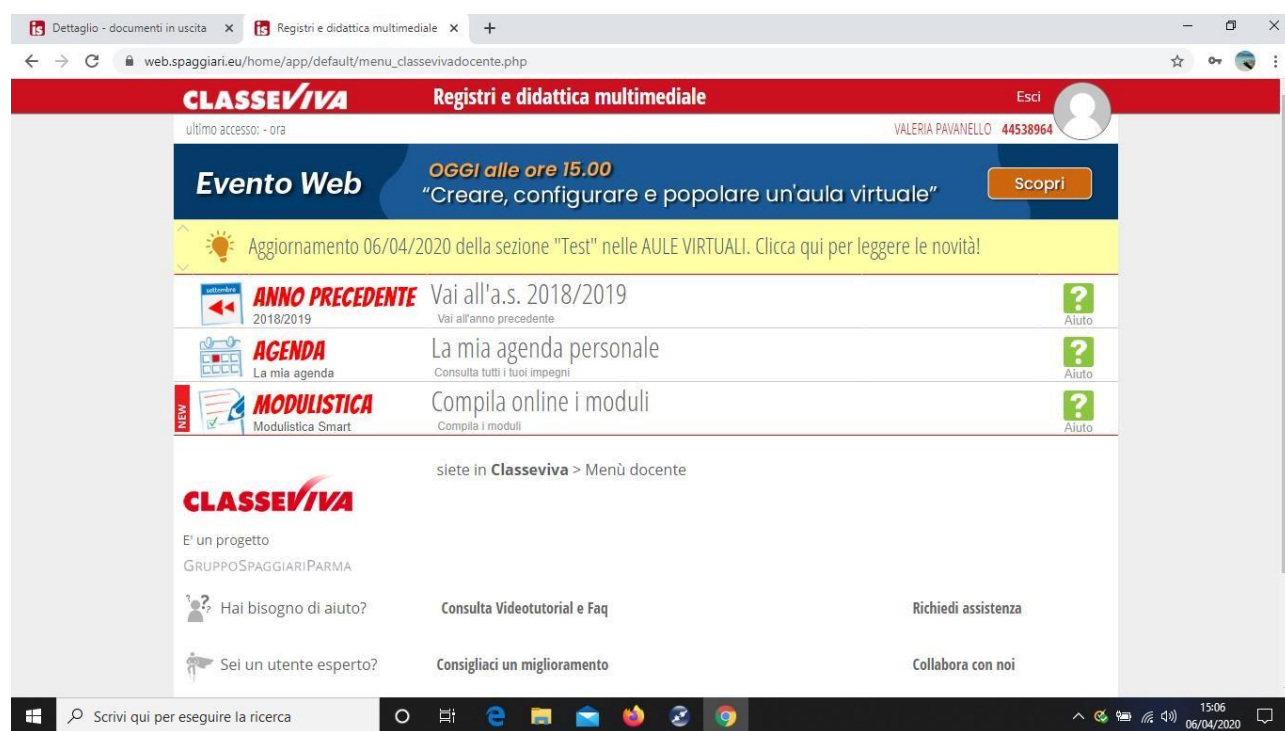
Dettaglio - documenti in uscita ×
Registri e didattica multimediale ×
+

web.spaggiari.eu/home/app/default/menu_classevivadocente.php

CLASSEVIVA
Registri e didattica multimediale
Esci

ultimo accesso: - ora
VALERIA PAVANELLO 44538964

Evento Web
OGGI alle ore 15.00
"Creare, configurare e popolare un'aula virtuale"
Scopri

Aggiornamento 06/04/2020 della sezione "Test" nelle AULE VIRTUALI. Clicca qui per leggere le novità!

settembre
ANNO PRECEDENTE
2018/2019
Vai all'a.s. 2018/2019
Vai all'anno precedente
?
Aiuto

AGENDA
La mia agenda
La mia agenda personale
Consulta tutti i tuoi impegni
?
Aiuto

NEW
MODULISTICA
Modulistica Smart
Compila online i moduli
Compila i moduli
?
Aiuto

siete in Classeviva > Menù docente

CLASSEVIVA
E' un progetto
GRUPPOSPAGGIARIPARMA

Hai bisogno di aiuto?
Consulta Videotutorial e Faq
Richiedi assistenza

Sei un utente esperto?
Consigliaci un miglioramento
Collabora con noi

Scrivi qui per eseguire la ricerca
15:06
06/04/2020